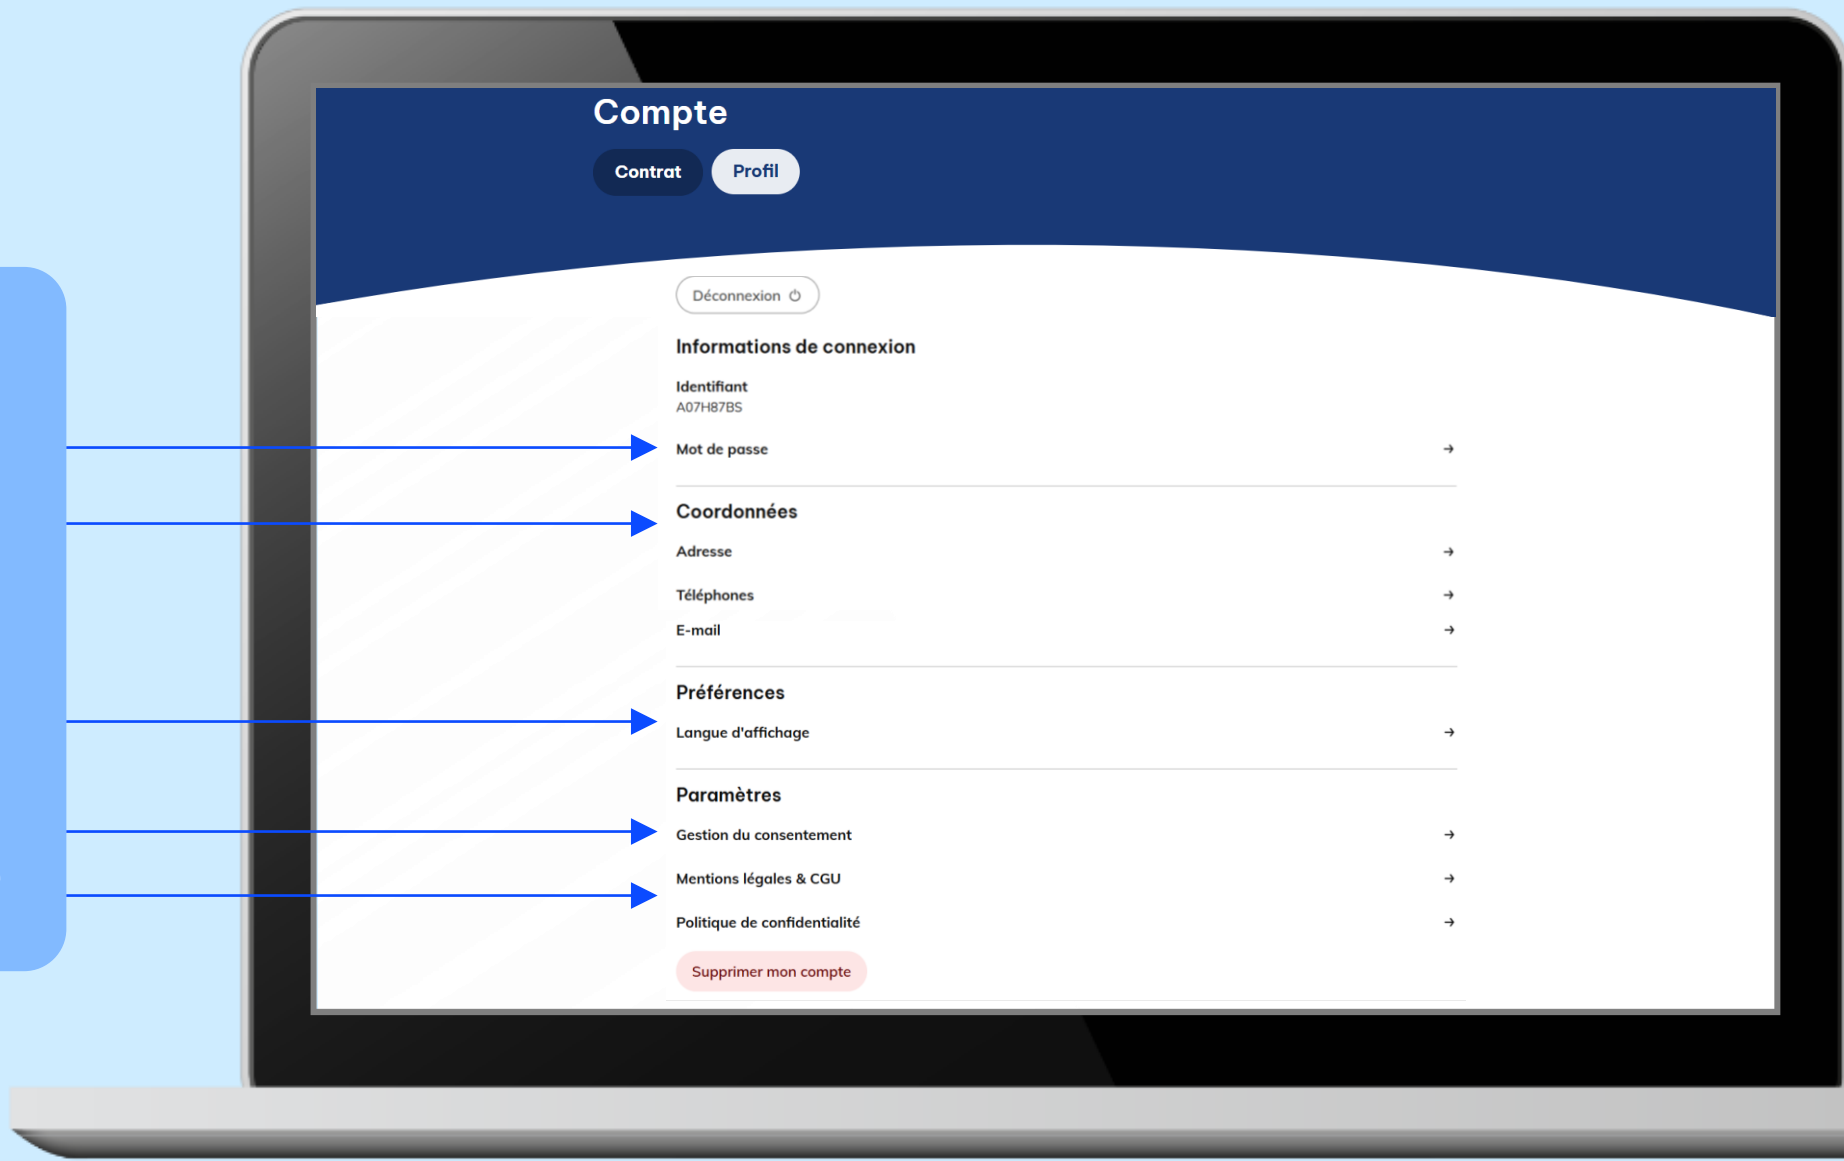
Compte

Contrat Profil

Déconnexion

Informations de connexion

Identifiant
A07H87BS

Mot de passe →

Coordonnées

Adresse →

Téléphones →

E-mail →

Préférences

Langue d'affichage →

Paramètres

Gestion du consentement →

Mentions légales & CGU →

Politique de confidentialité →

Supprimer mon compte